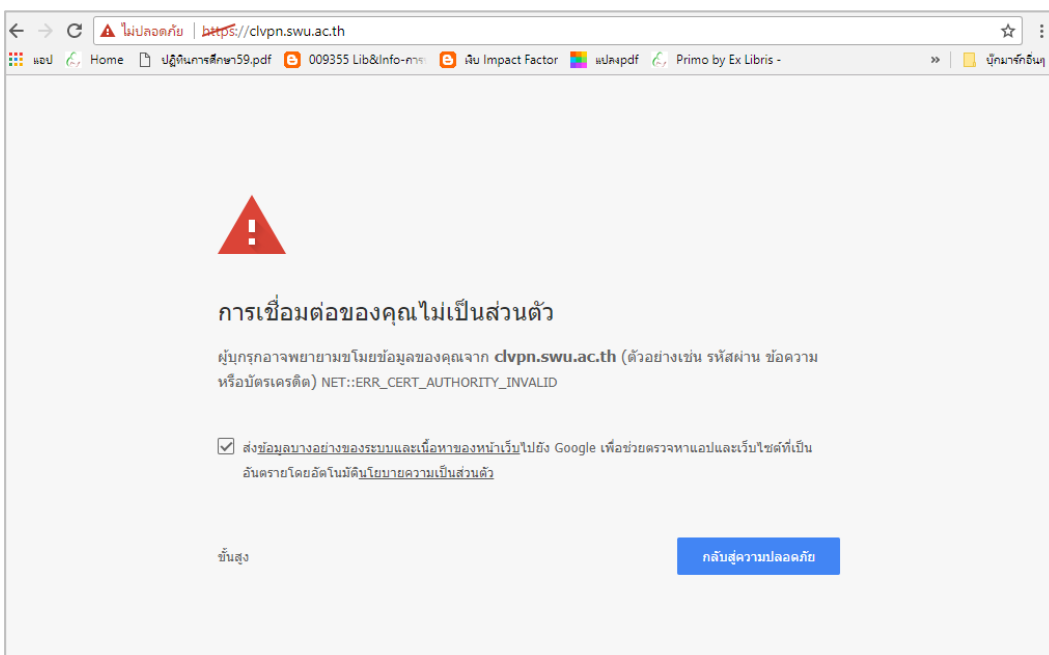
ไม่ปลอดภัย | https://clvpn.swu.ac.th

แอป Home ปฏิทินการศึกษา59.pdf 009355 Lib&Info-การ เงิน Impact Factor แปลงpdf Primo by Ex Libris - » บุ๊กมาร์กอื่นๆ

การเชื่อมต่อของคุณไม่เป็นส่วนตัว

ผู้บุกรุกอาจพยายามขโมยข้อมูลของคุณจาก clvpn.swu.ac.th (ตัวอย่างเช่น รหัสผ่าน ข้อความ หรือบัตรเครดิต) NET::ERR_CERT_AUTHORITY_INVALID

ส่งข้อมูลบางอย่างของระบบและเนื้อหาของหน้าเว็บไปยัง Google เพื่อช่วยตรวจหาแอปและเว็บไซต์ที่เป็นอันตรายโดยอัตโนมัตินโยบายความเป็นส่วนตัว

ขั้นสูง

กลับสู่ความปลอดภัย